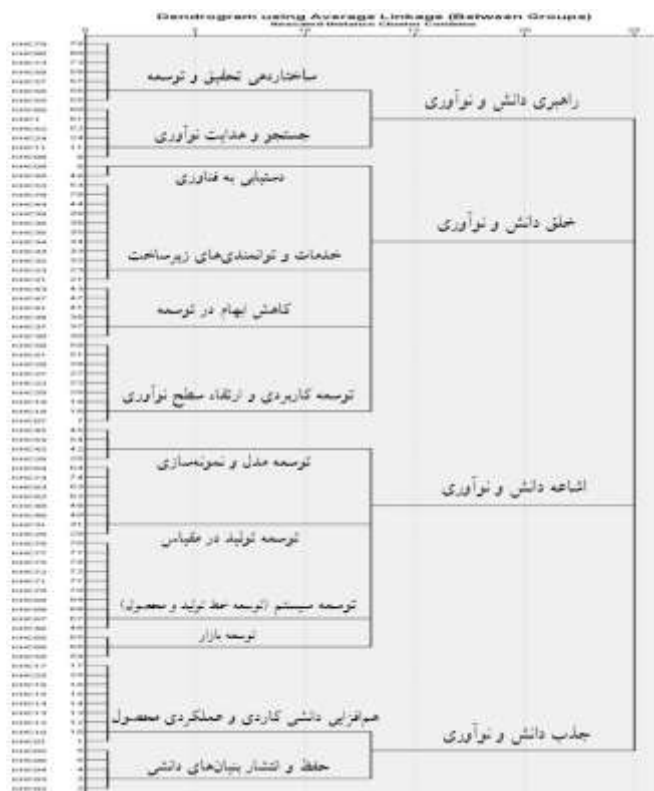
Dendrogram using Average Linkage (Between Groups)
Rescaled Distance Cluster Combine

ساختاردهی تحقیق و توسعه
راهبری دانش و نوآوری
جستجو و هدایت نوآوری
دستیابی به فناوری
خلق دانش و نوآوری
خدمات و توانمندی‌های زیرساخت
کاهش ابهام در توسعه
توسعه کاربردی و ارتقاء سطح نوآوری
توسعه مدل و نمونه‌سازی
اشاعه دانش و نوآوری
توسعه تولید در مقیاس
توسعه سیستم (توسعه خط تولید و محصول)
توسعه بازار
هم‌افزایی دانش کاربردی و عملکردی محصول
جذب دانش و نوآوری
حفظ و انتشار بنیان‌های دانشی